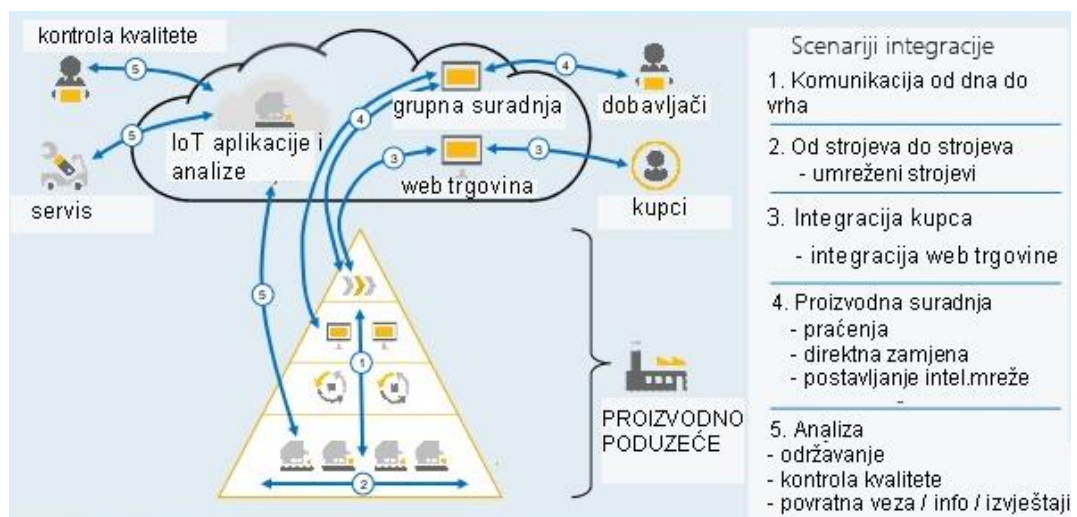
kontrola kvalitete

5

5

servis

IoT aplikacije i analize

4

grupna suradnja

4

dobavljači

3

web trgovina

3

kupci

5

1

2

PROIZVODNO PODUZEĆE

Scenariji integracije

1. Komunikacija od dna do vrha

2. Od strojeva do strojeva
- umreženi strojevi

3. Integracija kupca
- integracija web trgovine

4. Proizvodna suradnja
- praćenja
- direktna zamjena
- postavljanje intel.mreže

5. Analiza
- održavanje
- kontrola kvalitete
- povratna veza / info / izvještaji